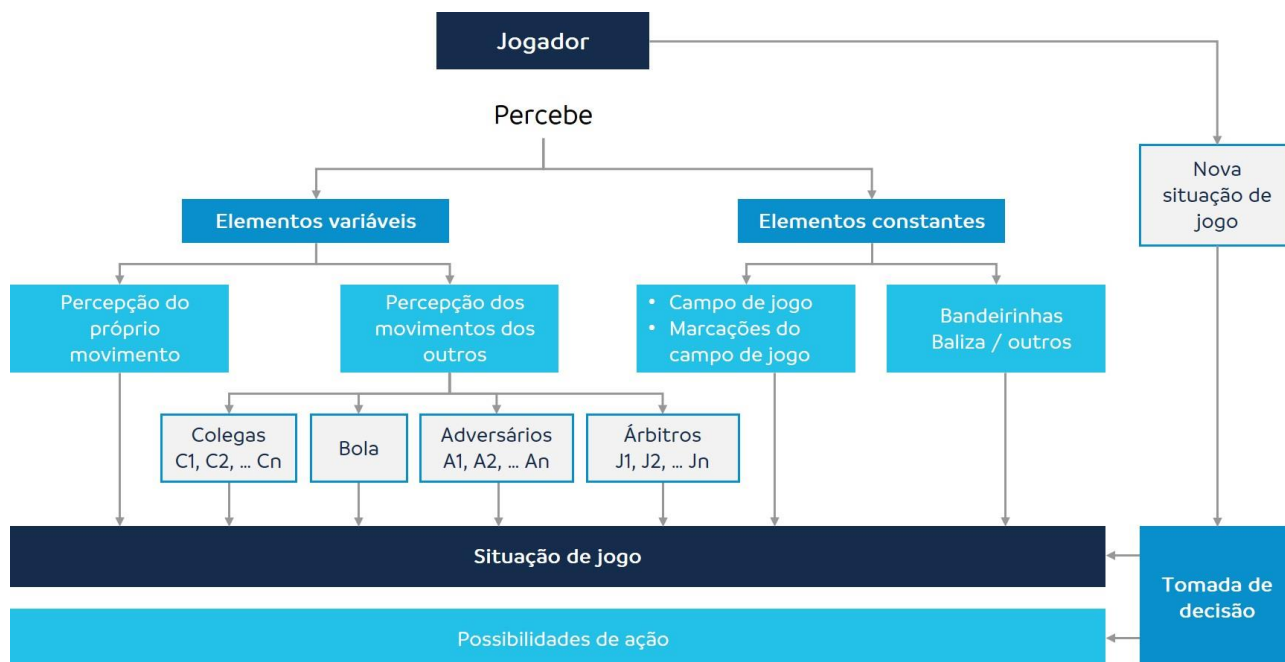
Jogador

Percebe

Nova situação de jogo

Elementos variáveis

Elementos constantes

Percepção do próprio movimento

Percepção dos movimentos dos outros

• Campo de jogo
• Marcações do campo de jogo

Bandeirinhas Baliza / outros

Colegas C1, C2, ... Cn

Bola

Adversários A1, A2, ... An

Árbitros J1, J2, ... Jn

Situação de jogo

Tomada de decisão

Possibilidades de ação